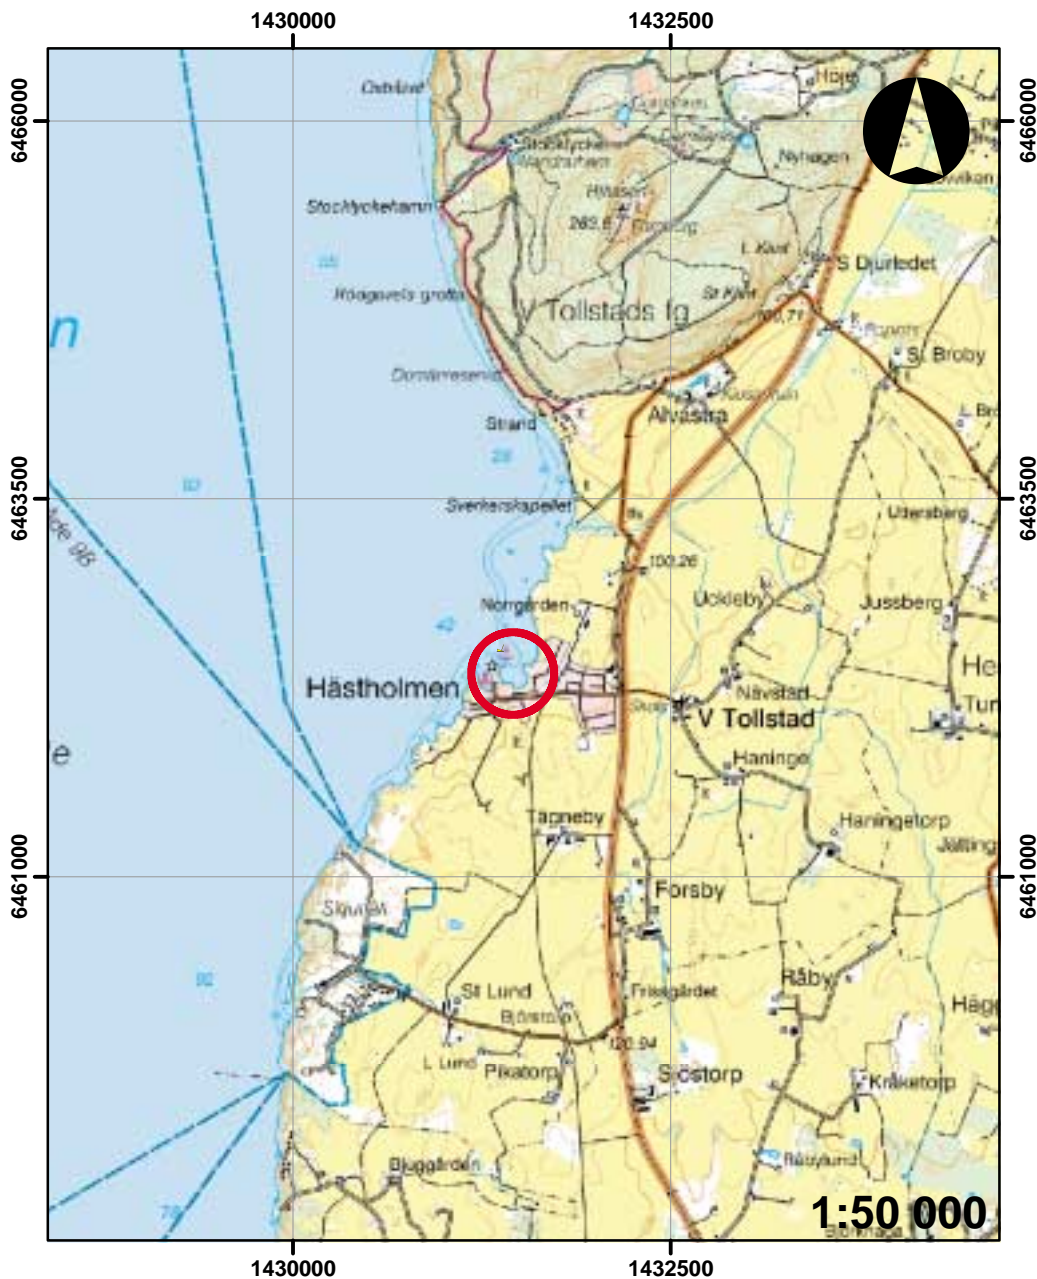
1430000
1432500
6466000
6463500
6461000
6466000
6463500
6461000
Ostvlad
Nöje
Stocklycke
Nyhagen
Stocklyckehamn
Hössen
269,6
L Kast
S Djurledet
Röägevels grotta
V Tollstads fg
St Kast
S Broby
Dorramresenät
Alvastra
Strand
Svenkerskapellet
Uttersberg
100,26
Norrgården
Ückleby
Jussberg
Hästholmen
Nävstad
V Tollstad
Haninge
Tapneby
Haningetorp
Forsby
Skjutfält
St Lund
Friisgärdet
Råby
Björstorp
120,94
L Lund
Pikatorp
Sjöstorp
Kråketorp
Bluggården
Råby lund
1:50 000
1430000
1432500